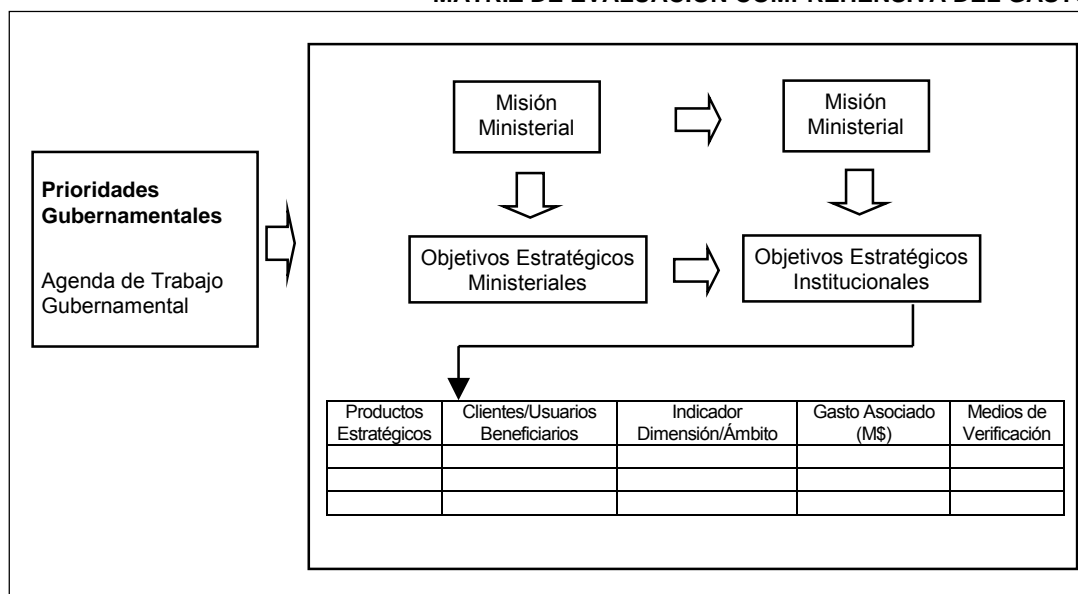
MATRIZ DE EVALUACIÓN COMPREHENSIVA DEL GASTO

Prioridades Gubernamentales

Agenda de Trabajo Gubernamental

Misión Ministerial

Misión Ministerial

Objetivos Estratégicos Ministeriales

Objetivos Estratégicos Institucionales

| Productos Estratégicos | Clientes/Usuarios Beneficiarios | Indicador Dimensión/Ámbito | Gasto Asociado (M$) | Medios de Verificación |
|---|---|---|---|---|
| | | | | |
| | | | | |
| | | | | |